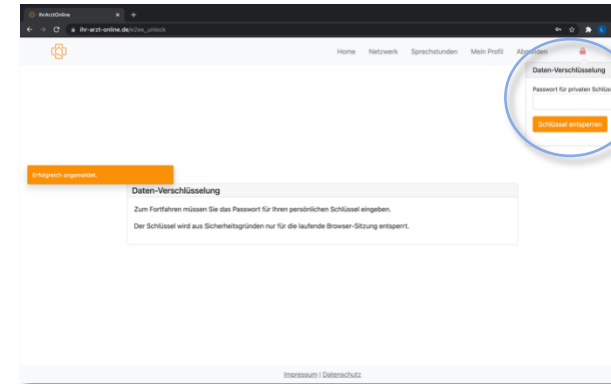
IhrArztOnline

ihr-arzt-online.de/e2ee_unlock

Home Netzwerk Sprechstunden Mein Profil Abmelden

Daten-Verschlüsselung

Passwort für privaten Schlüss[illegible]

Schlüssel entsperren

Erfolgreich angemeldet.

Daten-Verschlüsselung

Zum Fortfahren müssen Sie das Passwort für Ihren persönlichen Schlüssel eingeben.

Der Schlüssel wird aus Sicherheitsgründen nur für die laufende Browser-Sitzung entsperrt.

Impressum | Datenschutz